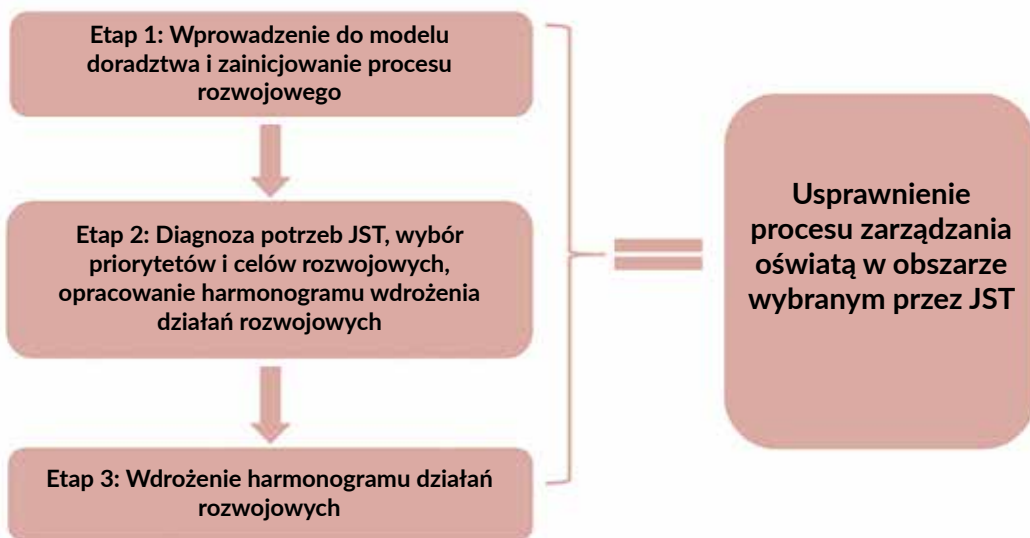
Etap 1: Wprowadzenie do modelu doradztwa i zainicjowanie procesu rozwojowego

Etap 2: Diagnoza potrzeb JST, wybór priorytetów i celów rozwojowych, opracowanie harmonogramu wdrożenia działań rozwojowych

Etap 3: Wdrożenie harmonogramu działań rozwojowych

Usprawnienie procesu zarządzania oświatą w obszarze wybranym przez JST